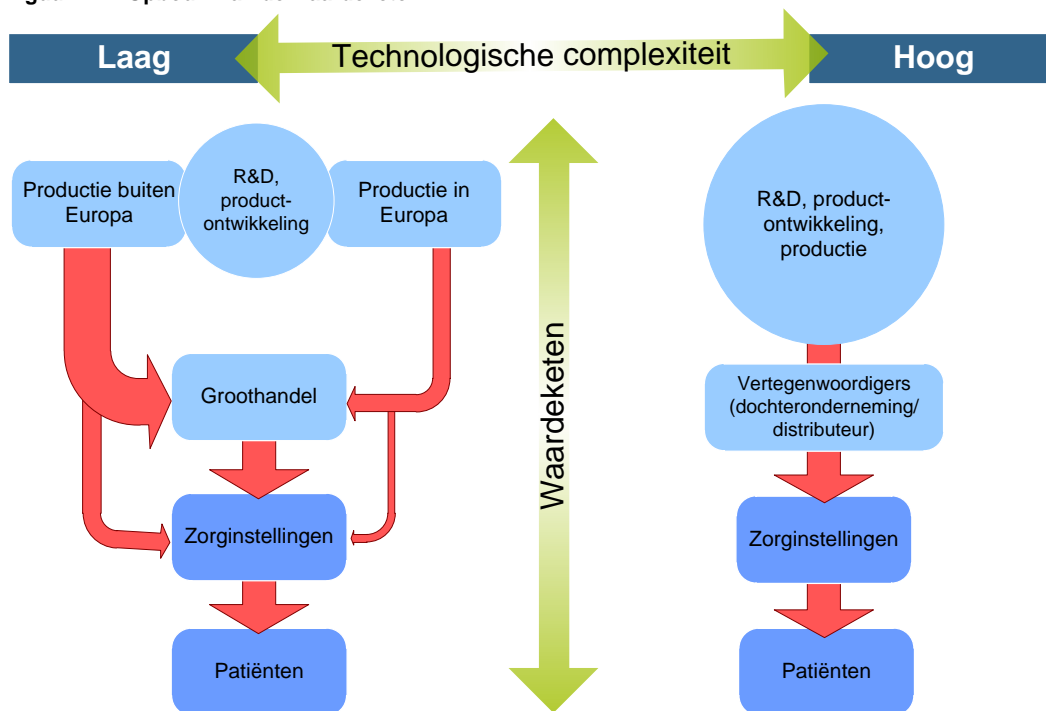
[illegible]

Laag

Technologische complexiteit

Hoog

Productie buiten Europa

R&D, productontwikkeling

Productie in Europa

Groothandel

Zorginstellingen

Patiënten

Waardeketen

R&D, productontwikkeling, productie

Vertegenwoordigers (dochteronderneming/ distributeur)

Zorginstellingen

Patiënten